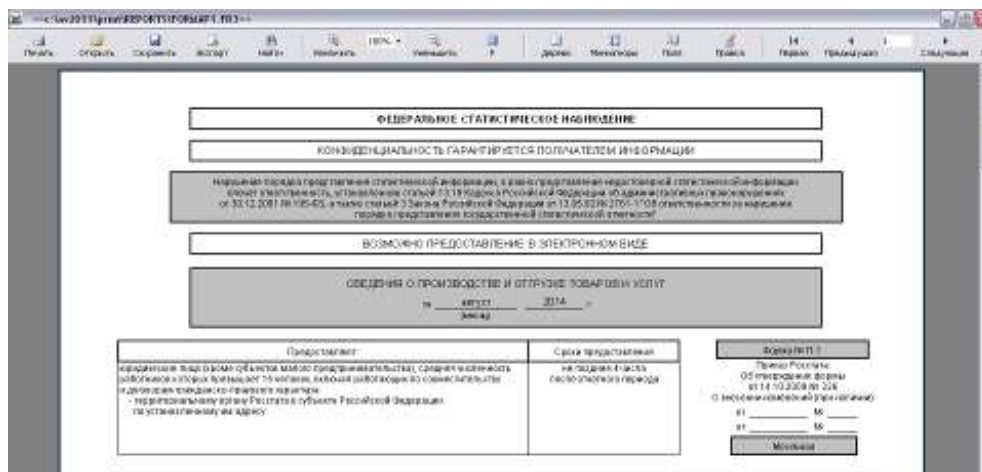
==c:\sv2011\prim\REPORTS\FORM\P1.FR3==

Печать Открыть Сохранить Экспорт Найти Увеличить 100% Уменьшить Дерево Миниатюры Поля Правка Первая Предыдущая 1 Следующая

ФЕДЕРАЛЬНОЕ СТАТИСТИЧЕСКОЕ НАБЛЮДЕНИЕ

КОНФИДЕНЦИАЛЬНОСТЬ ГАРАНТИРУЕТСЯ ПОЛУЧАТЕЛЕМ ИНФОРМАЦИИ

Нарушение порядка представления статистической информации, а равно представление недостоверной статистической информации влечет ответственность, установленную статьей 13.19 Кодекса Российской Федерации об административных правонарушениях от 30.12.2001 № 195-ФЗ, а также статьей 3 Закона Российской Федерации от 13.05.92 № 2761-1 "Об ответственности за нарушение порядка представления государственной статистической отчетности"

ВОЗМОЖНО ПРЕДОСТАВЛЕНИЕ В ЭЛЕКТРОННОМ ВИДЕ

СВЕДЕНИЯ О ПРОИЗВОДСТВЕ И ОТГРУЗКЕ ТОВАРОВ И УСЛУГ

за август 2014 г.
(месяц)

| Представляют: | Сроки представления |
|---|---|
| юридические лица (кроме субъектов малого предпринимательства), средняя численность работников которых превышает 15 человек, включая работающих по совместительству и договорам гражданско-правового характера: - территориальному органу Росстата в субъекте Российской Федерации по установленному им адресу | не позднее 4 числа после отчетного периода |

Форма № П-1
Приказ Росстата:
Об утверждении формы
от 14.10.2009 № 226
О внесении изменений (при наличии)
от ________ № ______
от ________ № ______
Месячная